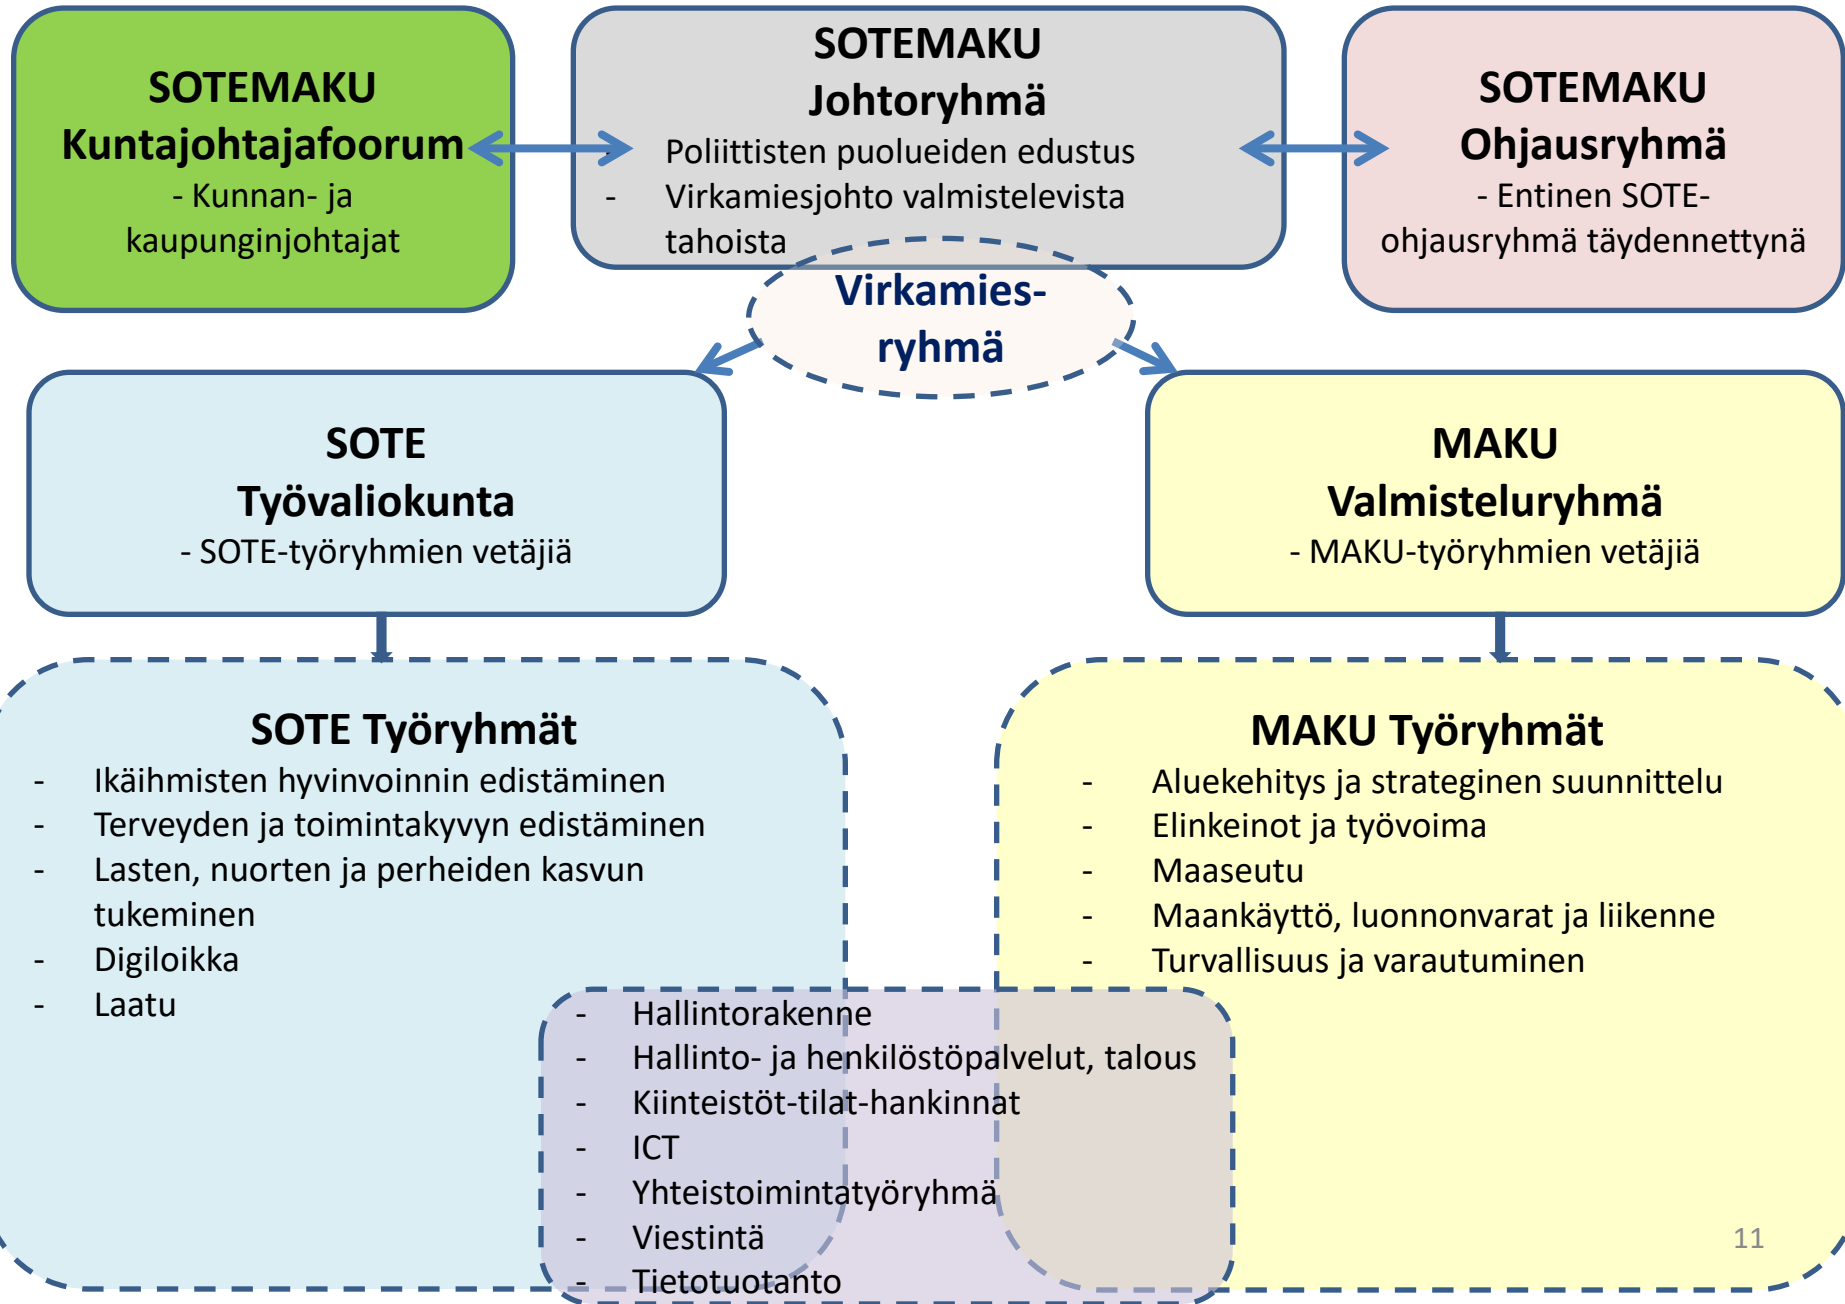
SOTEMAKU
Kuntajohtajafoorum
- Kunnan- ja kaupunginjohtajat

SOTEMAKU
Johtoryhmä
Poliittisten puolueiden edustus
- Virkamiesjohto valmistelevista tahoista

SOTEMAKU
Ohjausryhmä
- Entinen SOTE-ohjausryhmä täydennettynä

Virkamies-ryhmä

SOTE
Työvaliokunta
- SOTE-työryhmien vetäjiä

MAKU
Valmisteluryhmä
- MAKU-työryhmien vetäjiä

SOTE Työryhmät
- Ikäihmisten hyvinvoinnin edistäminen
- Terveyden ja toimintakyvyn edistäminen
- Lasten, nuorten ja perheiden kasvun tukeminen
- Digiloikka
- Laatu

MAKU Työryhmät
- Aluekehitys ja strateginen suunnittelu
- Elinkeinot ja työvoima
- Maaseutu
- Maankäyttö, luonnonvarat ja liikenne
- Turvallisuus ja varautuminen

- Hallintorakenne
- Hallinto- ja henkilöstöpalvelut, talous
- Kiinteistöt-tilat-hankinnat
- ICT
- Yhteistoimintatyöryhmä
- Viestintä
- Tietotuotanto

11